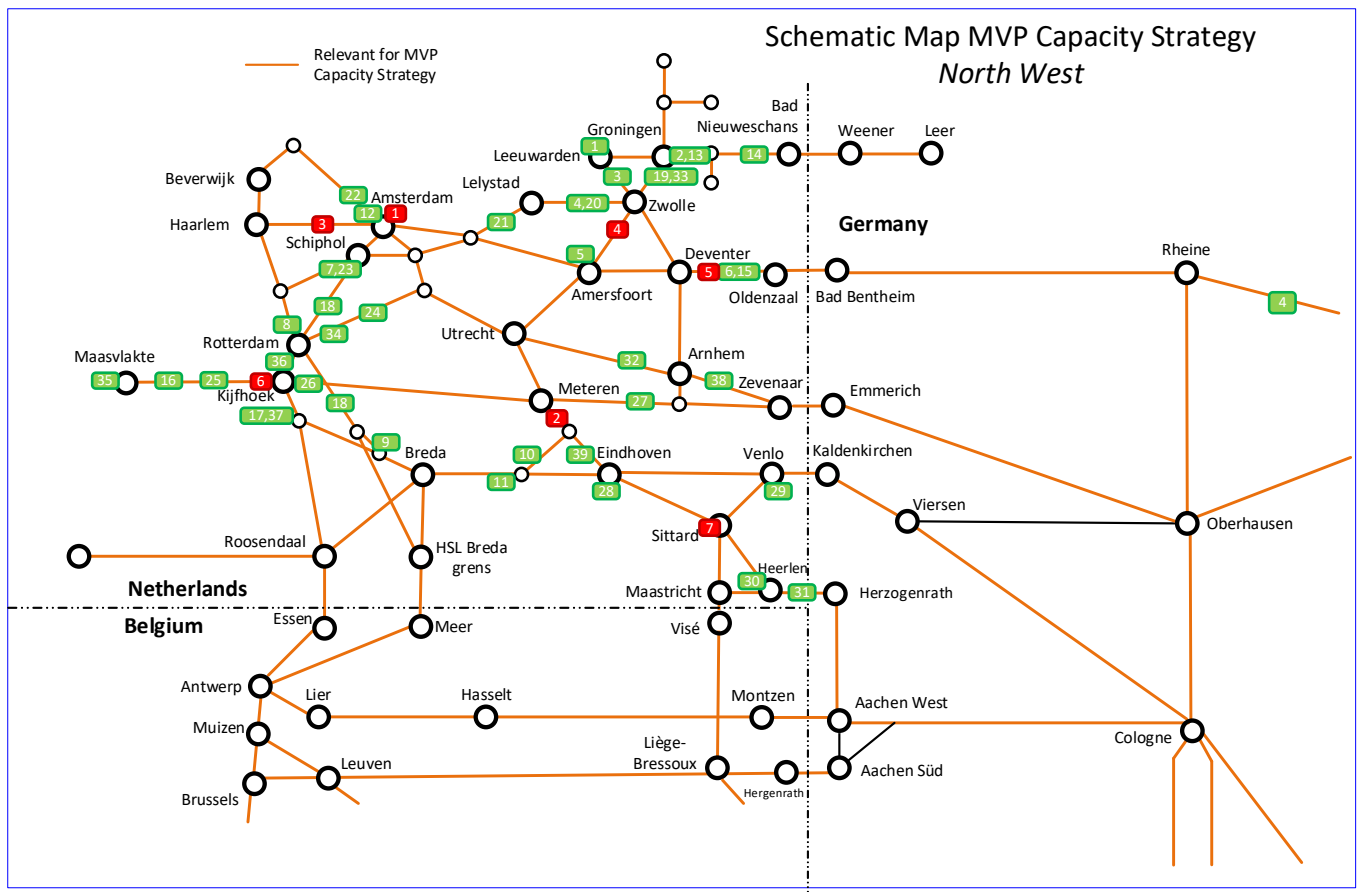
Schematic Map MVP Capacity Strategy
North West

Relevant for MVP Capacity Strategy

Groningen
Bad Nieuweschans
Weener
Leer
Leeuwarden
1
2,13
14
3
19,33
Beverwijk
22
Amsterdam
Lelystad
Haarlem
3
12
1
21
4,20
Zwolle
Germany
4
Schiphol
5
Deventer
Rheine
7,23
5
6,15
Amersfoort
Oldenzaal
Bad Bentheim
4
18
8
24
34
Utrecht
Rotterdam
Maasvlakte
36
Arnhem
32
35
16
25
6
26
38
Zevenaar
Kijfhoek
Meteren
Emmerich
17,37
18
27
2
9
Breda
39
Eindhoven
10
Venlo
Kaldenkirchen
11
28
29
Viersen
7
Sittard
Oberhausen
Roosendaal
HSL Breda grens
Heerlen
30
Netherlands
Maastricht
31
Herzogenrath
Belgium
Essen
Meer
Visé
Antwerp
Lier
Hasselt
Montzen
Aachen West
Muizen
Cologne
Liège-Bressoux
Leuven
Aachen Süd
Brussels
Hergenrath